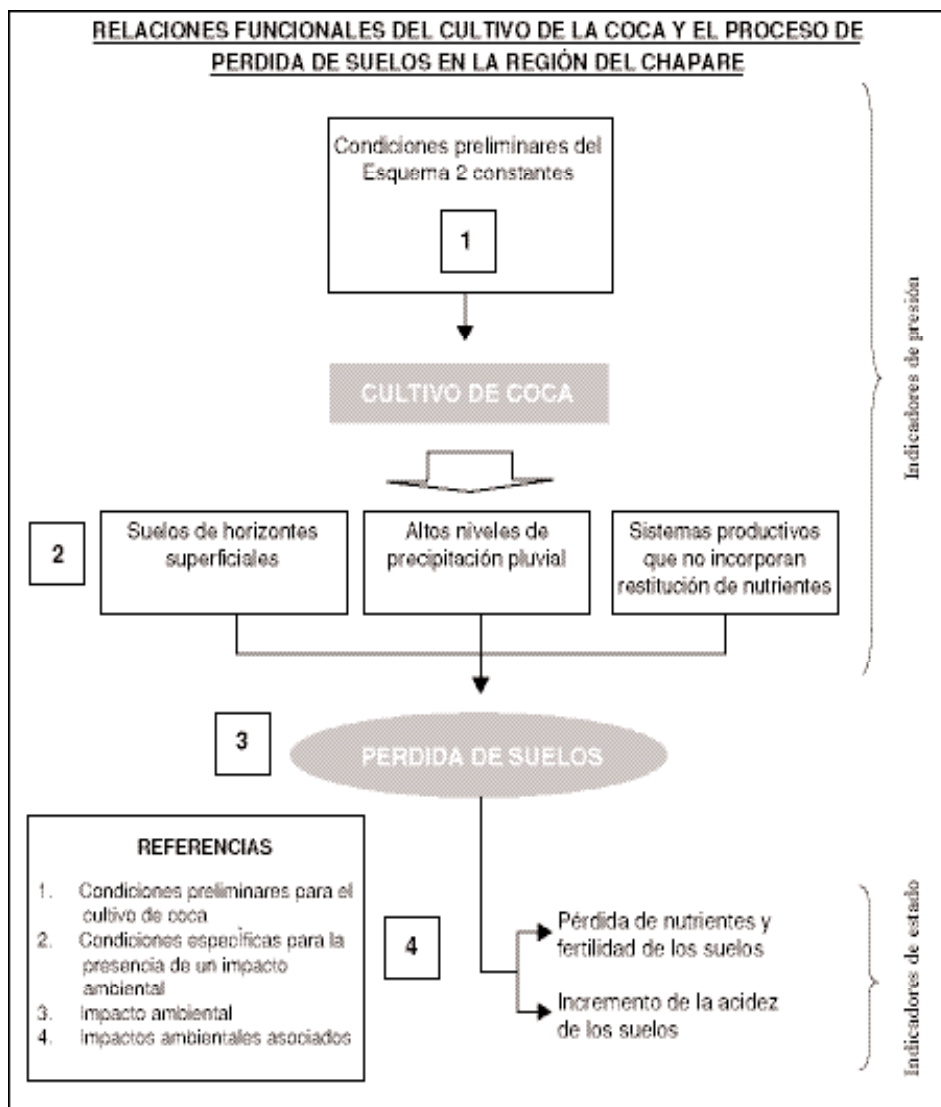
RELACIONES FUNCIONALES DEL CULTIVO DE LA COCA Y EL PROCESO DE PERDIDA DE SUELOS EN LA REGIÓN DEL CHAPARE

Condiciones preliminares del Esquema 2 constantes

1

CULTIVO DE COCA

2

Suelos de horizontes superficiales

Altos niveles de precipitación pluvial

Sistemas productivos que no incorporan restitución de nutrientes

Indicadores de presión

3

PERDIDA DE SUELOS

REFERENCIAS

1. Condiciones preliminares para el cultivo de coca
2. Condiciones específicas para la presencia de un impacto ambiental
3. Impacto ambiental
4. Impactos ambientales asociados

4

Pérdida de nutrientes y fertilidad de los suelos

Incremento de la acidez de los suelos

Indicadores de estado